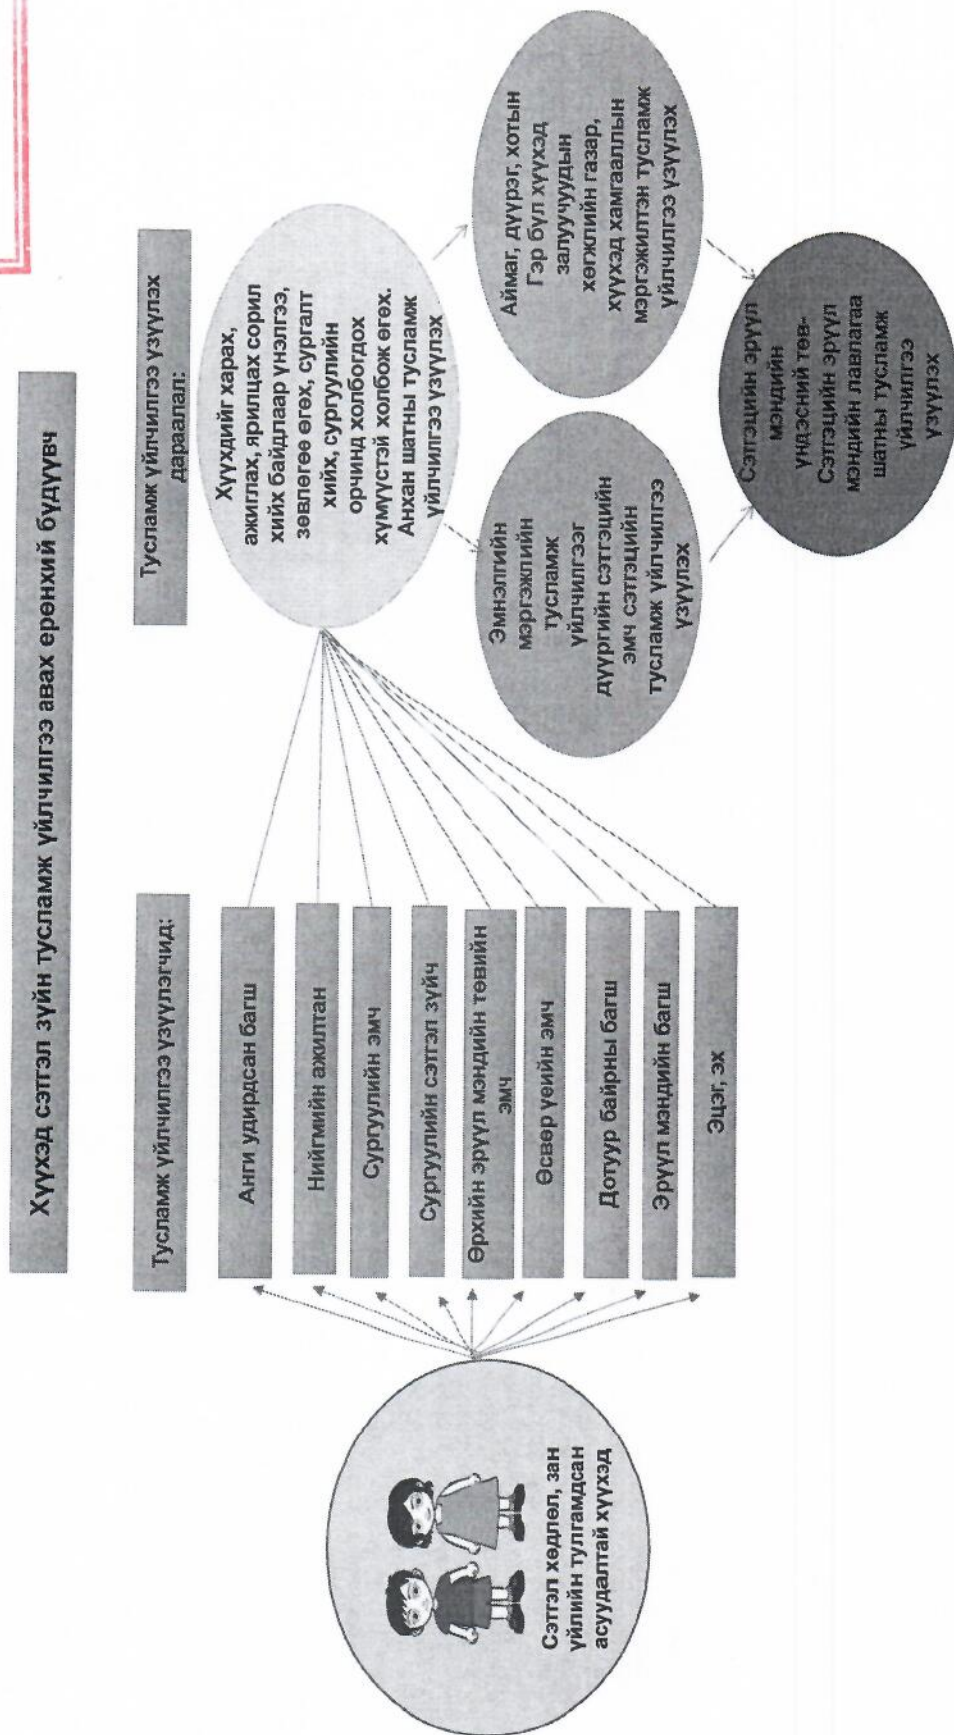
Хүүхэд сэтгэл зүйн тусламж үйлчилгээ авах ерөнхий бүдүүвч

Сэтгэл хөдлөл, зан үйлийн тулгамдсан асуудалтай хүүхэд

Тусламж үйлчилгээ үзүүлэгчид:

Анги удирдсан багш

Нийгмийн ажилтан

Сургуулийн эмч

Сургуулийн сэтгэл зүйч

Өрхийн эрүүл мэндийн төвийн эмч

Өсвөр үеийн эмч

Дотуур байрны багш

Эрүүл мэндийн багш

Эцэг, эх

Тусламж үйлчилгээ үзүүлэх дараалал:

Хүүхдийг харах, ажиглах, ярилцах сорил хийх байдлаар үнэлгээ, зөвлөгөө өгөх, сургалт хийх, сургуулийн орчинд холбогдох хүмүүстэй холбож өгөх. Анхан шатны тусламж үйлчилгээ үзүүлэх

Эмнэлгийн мэргэжлийн тусламж үйлчилгээг дүүргийн сэтгэцийн эмч сэтгэцийн тусламж үйлчилгээ үзүүлэх

Аймаг, дүүрэг, хотын Гэр бүл хүүхэд залуучуудын хөгжлийн газар, хүүхэд хамгааллын мэргэжилтэн тусламж үйлчилгээ үзүүлэх

Сэтгэцийн эрүүл мэндийн үндэсний төв- Сэтгэцийн эрүүл мэндийн лавлагаа шатны тусламж үйлчилгээ үзүүлэх